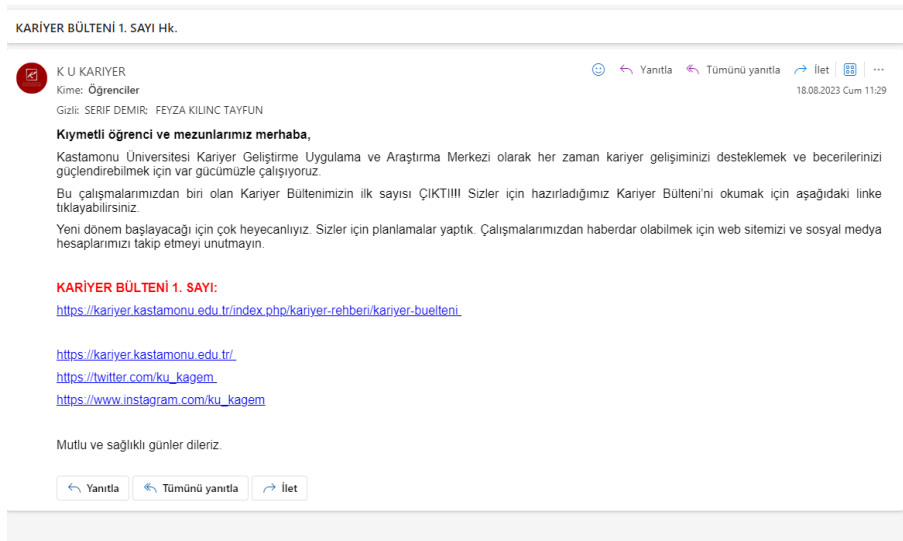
KARİYER BÜLTENİ 1. SAYI Hk.

K U KARIYER
Kime: Öğrenciler
Gizli: SERIF DEMIR; FEYZA KILINC TAYFUN

Yanıtla Tümünü yanıtla İlet ...
18.08.2023 Cum 11:29

Kıymetli öğrenci ve mezunlarımız merhaba,

Kastamonu Üniversitesi Kariyer Geliştirme Uygulama ve Araştırma Merkezi olarak her zaman kariyer gelişiminizi desteklemek ve becerilerinizi güçlendirebilmek için var gücümüzle çalışıyoruz.

Bu çalışmalarımızdan biri olan Kariyer Bültenimizin ilk sayısı ÇIKTI!!! Sizler için hazırladığımız Kariyer Bülteni'ni okumak için aşağıdaki linke tıklayabilirsiniz.

Yeni dönem başlayacağı için çok heyecanlıyız. Sizler için planlamalar yaptık. Çalışmalarımızdan haberdar olabilmek için web sitemizi ve sosyal medya hesaplarımızı takip etmeyi unutmayın.

KARİYER BÜLTENİ 1. SAYI:
https://kariyer.kastamonu.edu.tr/index.php/kariyer-rehberi/kariyer-bueltenii

https://kariyer.kastamonu.edu.tr/
https://twitter.com/ku_kagem
https://www.instagram.com/ku_kagem

Mutlu ve sağlıklı günler dileriz.

Yanıtla Tümünü yanıtla İlet